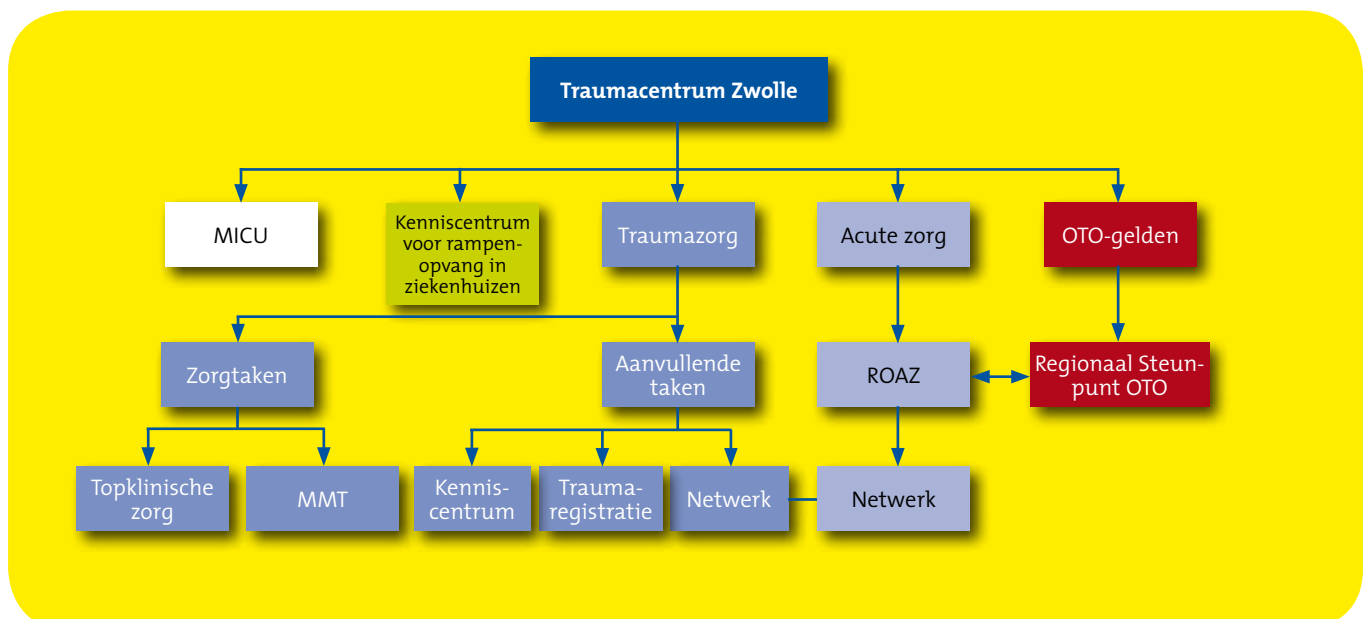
Traumacentrum Zwolle

MICU

Kenniscentrum voor rampenopvang in ziekenhuizen

Traumazorg

Acute zorg

OTO-gelden

Zorgtaken

Aanvullende taken

ROAZ

Regionaal Steunpunt OTO

Topklinische zorg

MMT

Kenniscentrum

Traumaregistratie

Netwerk

Netwerk